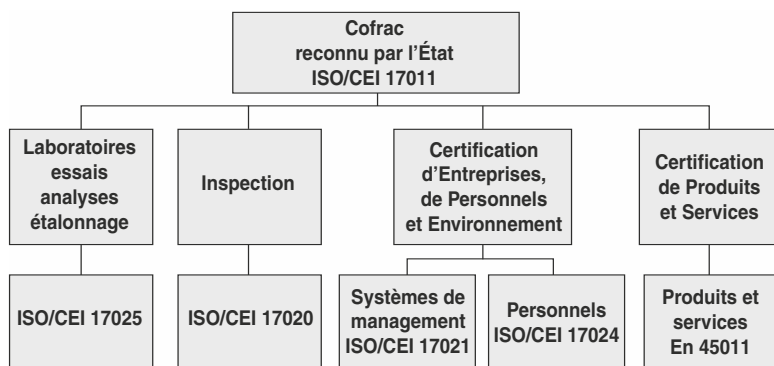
Cofrac
reconnu par l'État
ISO/CEI 17011

Laboratoires
essais
analyses
étalonnage

Inspection

Certification
d'Entreprises,
de Personnels
et Environnement

Certification
de Produits
et Services

ISO/CEI 17025

ISO/CEI 17020

Systèmes de
management
ISO/CEI 17021

Personnels
ISO/CEI 17024

Produits et
services
En 45011